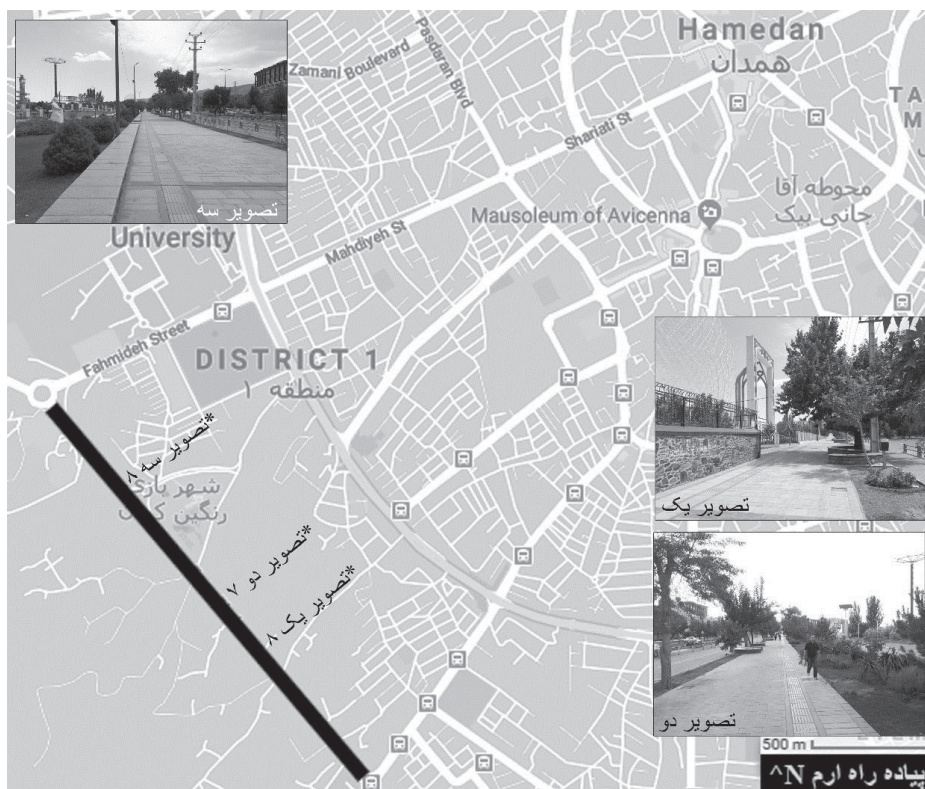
Hamedan
همدان
Zamani Boulevard
Pasdaran Blvd
Shariati St
TA
M
محوطه آقا
جانی بیک
Mausoleum of Avicenna
تصویر سه
University
Mahdiyeh St
Fahmideh Street
DISTRICT 1
منطقه ۱
تصویر سه*
۸
شهر بازی
رنگین کمان
تصویر دو ۷*
تصویر یک ۸*
تصویر یک
تصویر دو
500 m
پیاده راه ارم N^